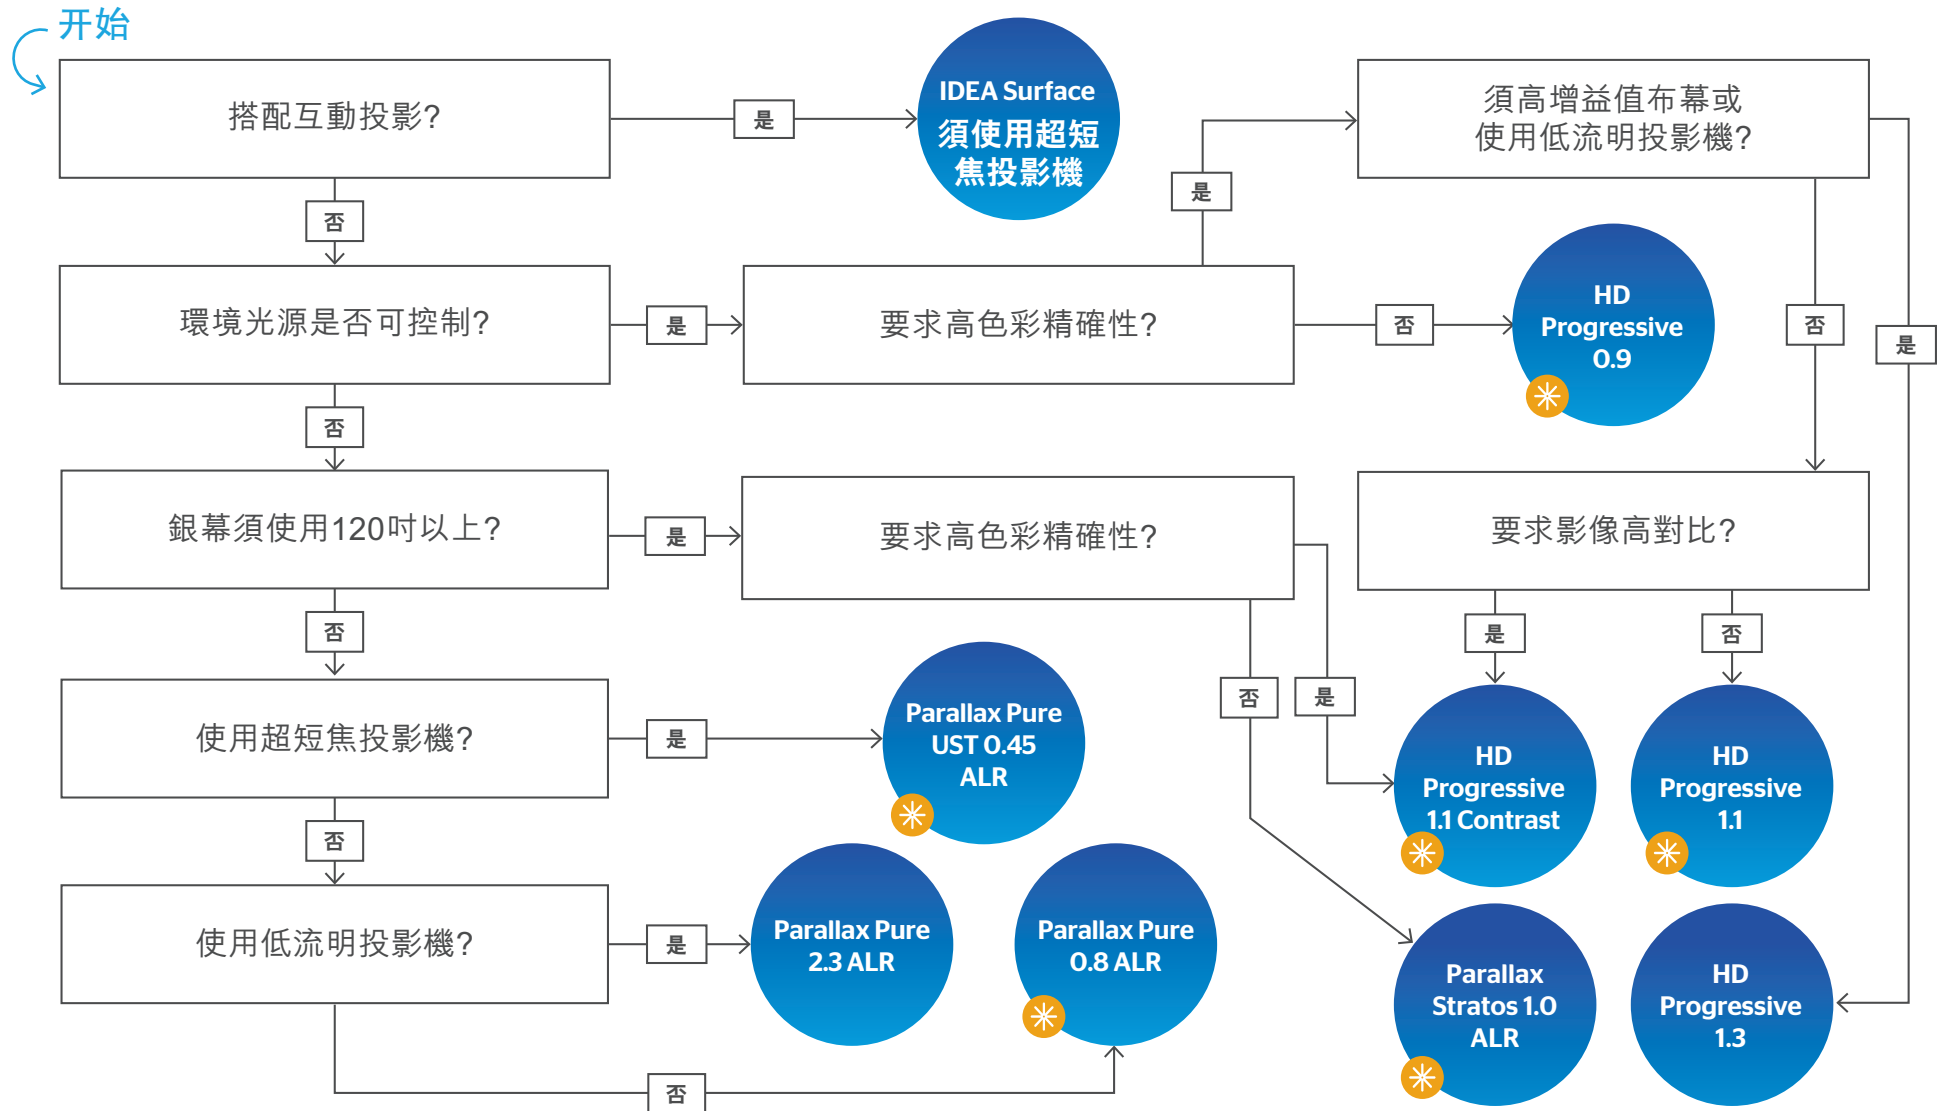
开始

搭配互動投影?

是

IDEA Surface
須使用超短焦投影機

須高增益值布幕或使用低流明投影機?

是

否

環境光源是否可控制?

是

要求高色彩精確性?

否

HD Progressive 0.9

否

是

否

銀幕須使用120吋以上?

是

要求高色彩精確性?

要求影像高對比?

否

是

否

否

是

使用超短焦投影機?

是

Parallax Pure UST 0.45 ALR

HD Progressive 1.1 Contrast

HD Progressive 1.1

否

使用低流明投影機?

是

Parallax Pure 2.3 ALR

Parallax Pure 0.8 ALR

Parallax Stratos 1.0 ALR

HD Progressive 1.3

否